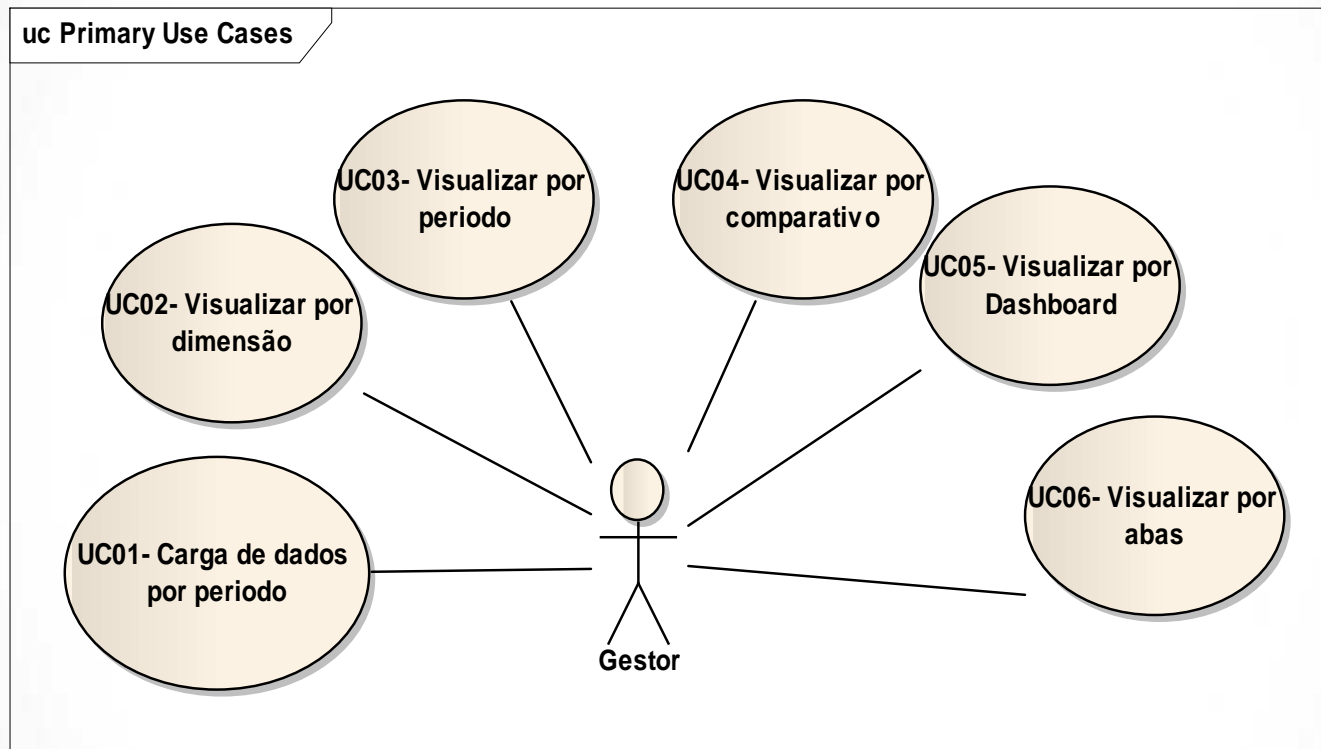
uc Primary Use Cases

UC03- Visualizar por periodo

UC04- Visualizar por comparativo

UC02- Visualizar por dimensão

UC05- Visualizar por Dashboard

UC06- Visualizar por abas

UC01- Carga de dados por periodo

Gestor